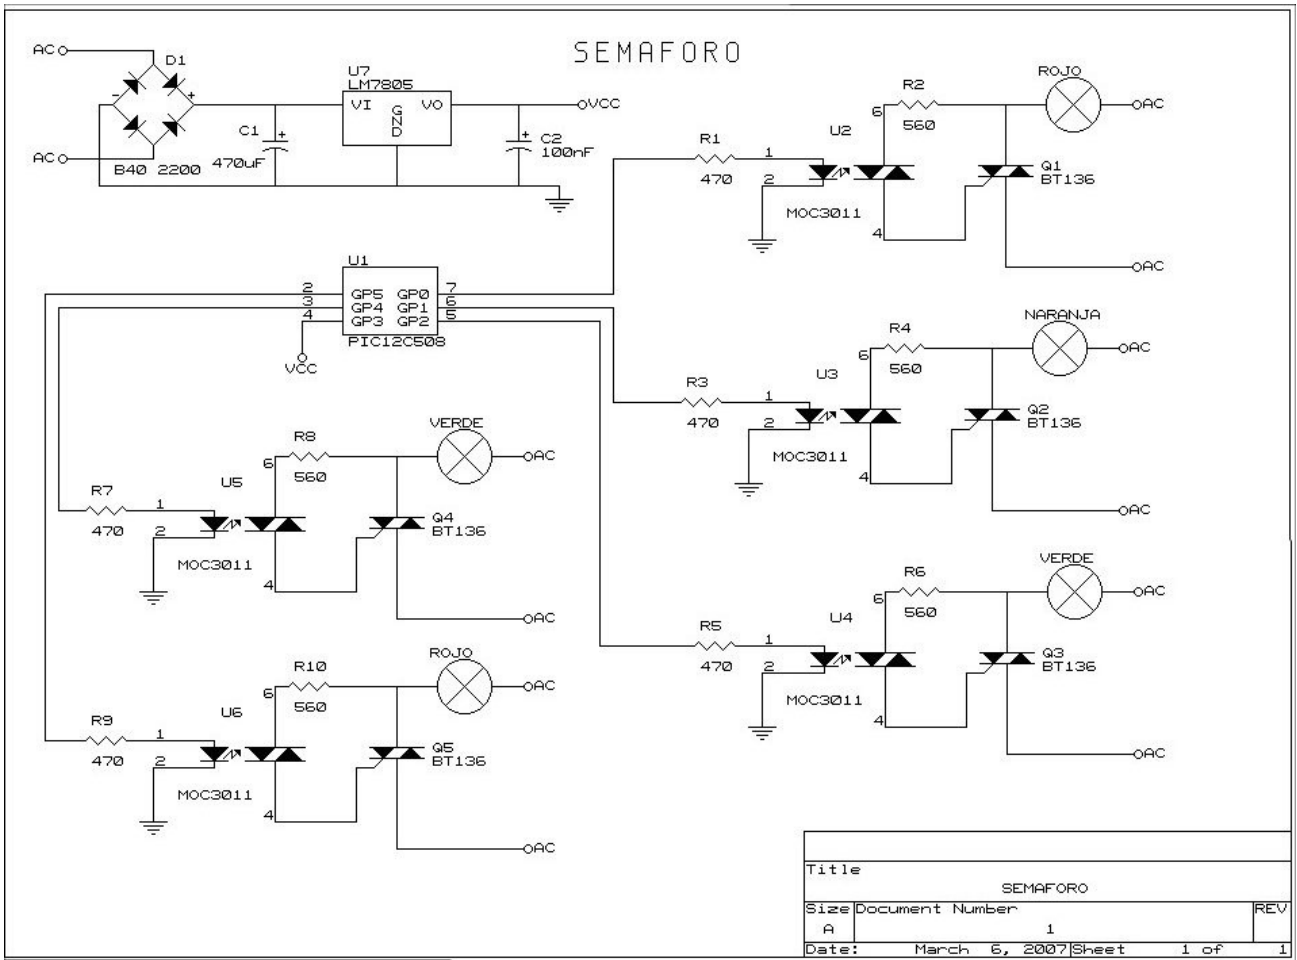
SEMAFORO

AC
AC
D1
B40 2200
C1
470uF
U7
LM7805
VI
GND
VO
VCC
C2
100nF

U1
2 GP5 GP0 7
3 GP4 GP1 6
4 GP3 GP2 5
PIC12C508
VCC

R1
470
1
2
U2
MOC3011
R2
560
6
4
ROJO
AC
Q1
BT136
AC

R3
470
1
2
U3
MOC3011
R4
560
6
4
NARANJA
AC
Q2
BT136
AC

R5
470
1
2
U4
MOC3011
R6
560
6
4
VERDE
AC
Q3
BT136
AC

R7
470
1
2
U5
MOC3011
R8
560
6
4
VERDE
AC
Q4
BT136
AC

R9
470
1
2
U6
MOC3011
R10
560
6
4
ROJO
AC
Q5
BT136
AC

| Title | | |
|---|---|---|
| | SEMAFORO | |
| Size | Document Number | REV |
| A | 1 | |
| Date: | March 6, 2007 | Sheet 1 of 1 |